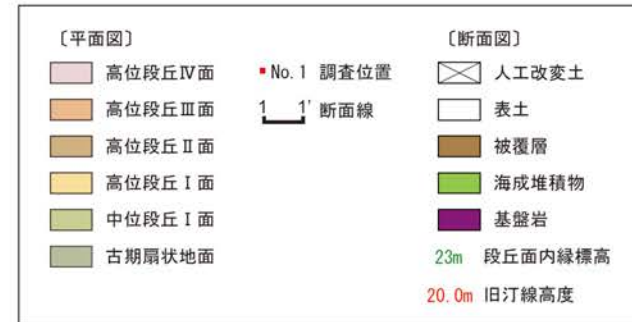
〔平面図〕

高位段丘Ⅳ面

高位段丘Ⅲ面

高位段丘Ⅱ面

高位段丘Ⅰ面

中位段丘Ⅰ面

古期扇状地面

No. 1 調査位置

1 1' 断面線

〔断面図〕

人工改変土

表土

被覆層

海成堆積物

基盤岩

23m 段丘面内縁標高

20.0m 旧汀線高度